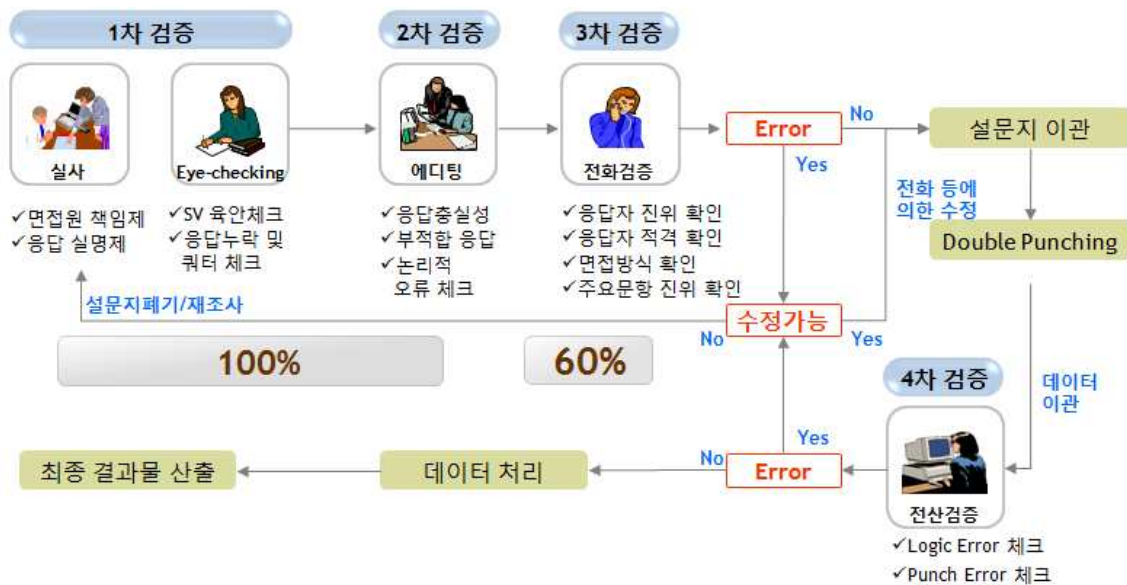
1차 검증

2차 검증

3차 검증

실사

Eye-checking

에디팅

전화검증

Error

No

설문지 이관

Yes

전화 등에 의한 수정

✓면접원 책임제
✓응답 실명제

✓SV 육안체크
✓응답누락 및 쿼터 체크

✓응답충실성
✓부적합 응답
✓논리적 오류 체크

✓응답자 진위 확인
✓응답자 적격 확인
✓면접방식 확인
✓주요문항 진위 확인

Double Punching

설문지폐기/재조사

수정가능

No

Yes

100%

60%

4차 검증

데이터 이관

Yes

최종 결과물 산출

데이터 처리

No

Error

전산검증

✓Logic Error 체크
✓Punch Error 체크